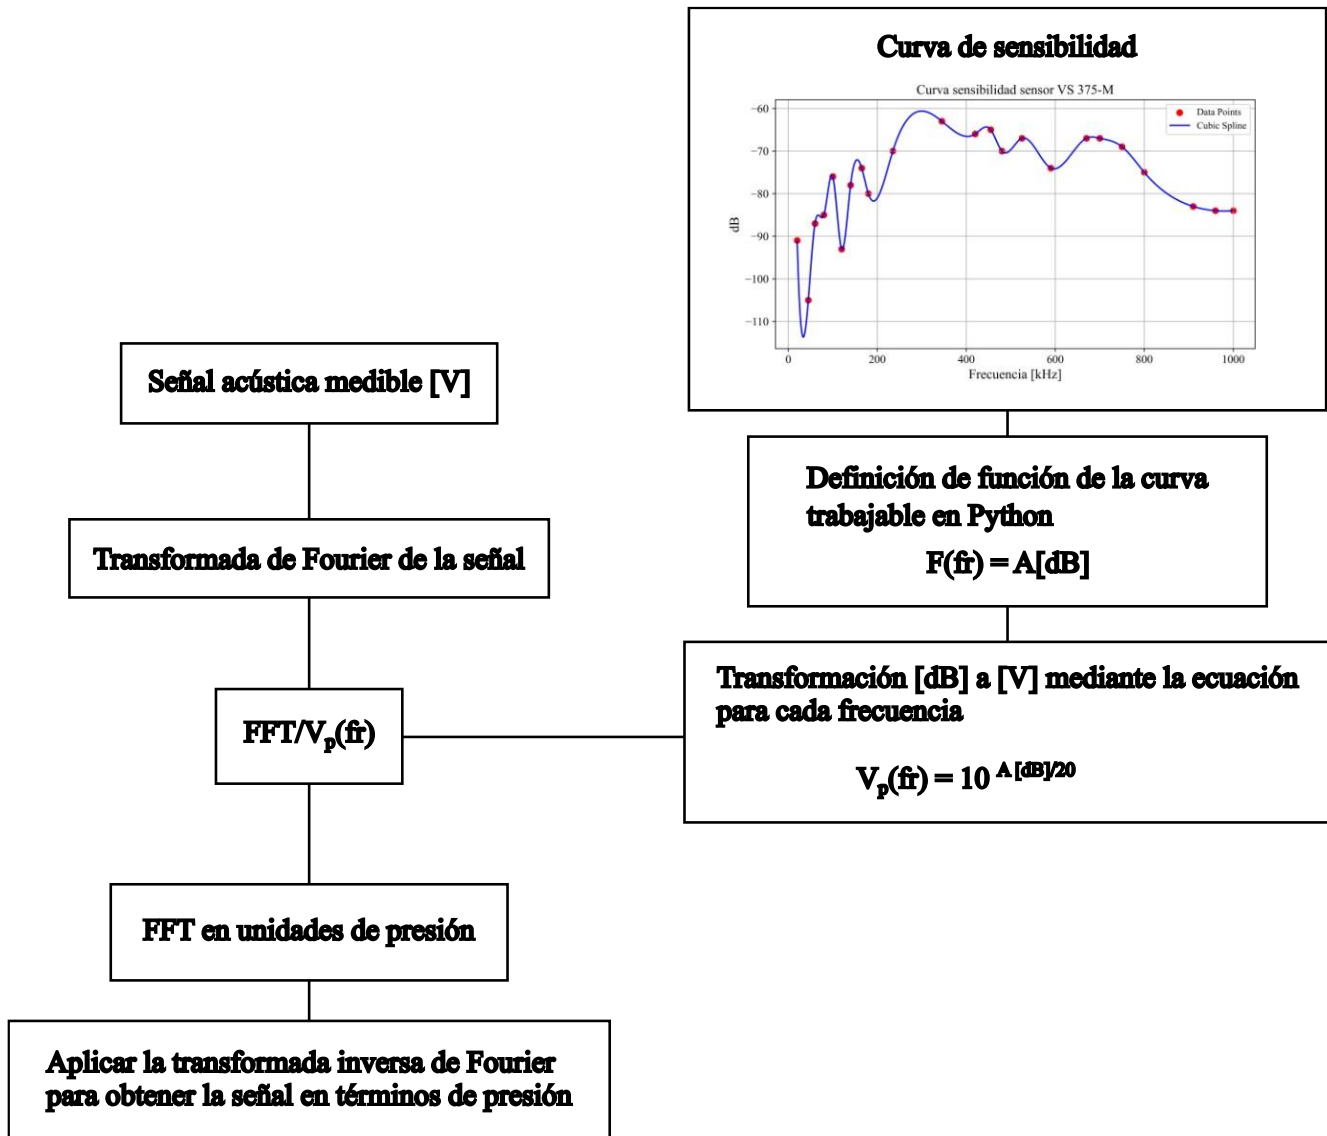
Curva de sensibilidad

Curva sensibilidad sensor VS 375-M

Data Points
Cubic Spline

dB

-60
-70
-80
-90
-100
-110

0
200
400
600
800
1000

Frecuencia [kHz]

Señal acústica medible [V]

Transformada de Fourier de la señal

$FFT/V_p(fr)$

FFT en unidades de presión

Aplicar la transformada inversa de Fourier para obtener la señal en términos de presión

Definición de función de la curva trabajable en Python

F(fr) = A[dB]

Transformación [dB] a [V] mediante la ecuación para cada frecuencia

$V_p(fr) = 10^{A[dB]/20}$